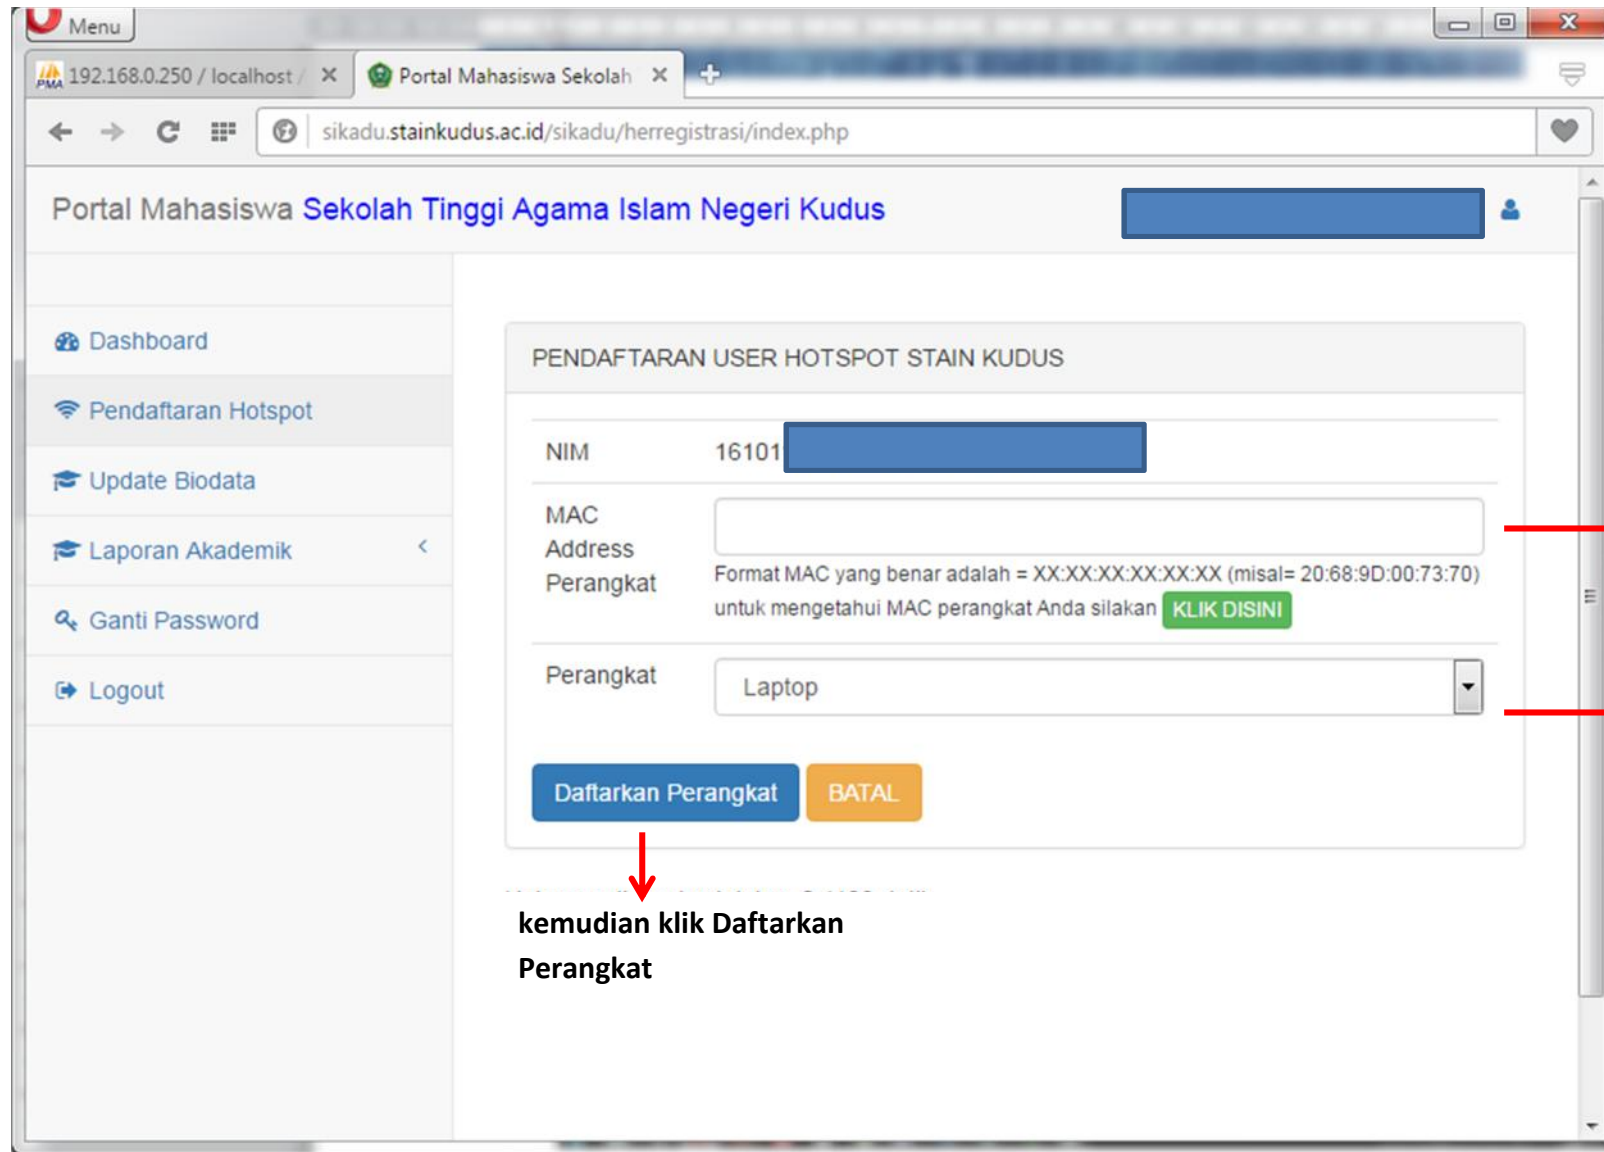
Menu

192.168.0.250 / localhost / ×

Portal Mahasiswa Sekolah ×

sikadu.stainkudus.ac.id/sikadu/herregistrasi/index.php

Portal Mahasiswa Sekolah Tinggi Agama Islam Negeri Kudus

Dashboard

Pendaftaran Hotspot

Update Biodata

Laporan Akademik

Ganti Password

Logout

PENDAFTARAN USER HOTSPOT STAIN KUDUS

NIM 16101

MAC Address Perangkat

Format MAC yang benar adalah = XX:XX:XX:XX:XX:XX (misal= 20:68:9D:00:73:70)
untuk mengetahui MAC perangkat Anda silakan KLIK DISINI

Perangkat Laptop

Daftarkan Perangkat BATAL

kemudian klik Daftarkan Perangkat